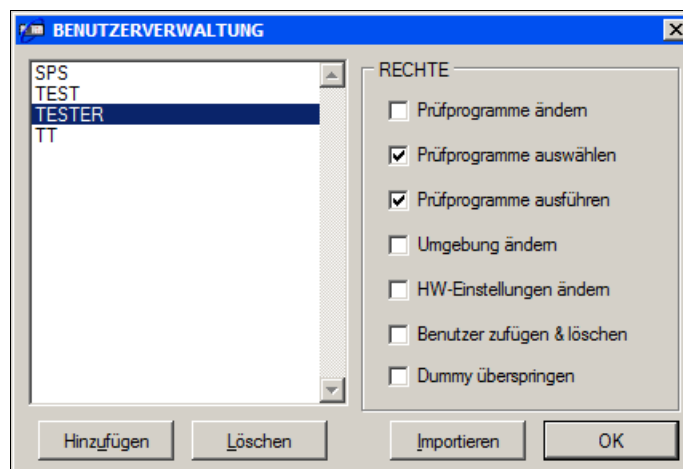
BENUTZERVERWALTUNG

SPS
TEST
TESTER
TT

RECHTE

Prüfprogramme ändern

Prüfprogramme auswählen

Prüfprogramme ausführen

Umgebung ändern

HW-Einstellungen ändern

Benutzer zufügen & löschen

Dummy überspringen

Hinzufügen

Löschen

Importieren

OK